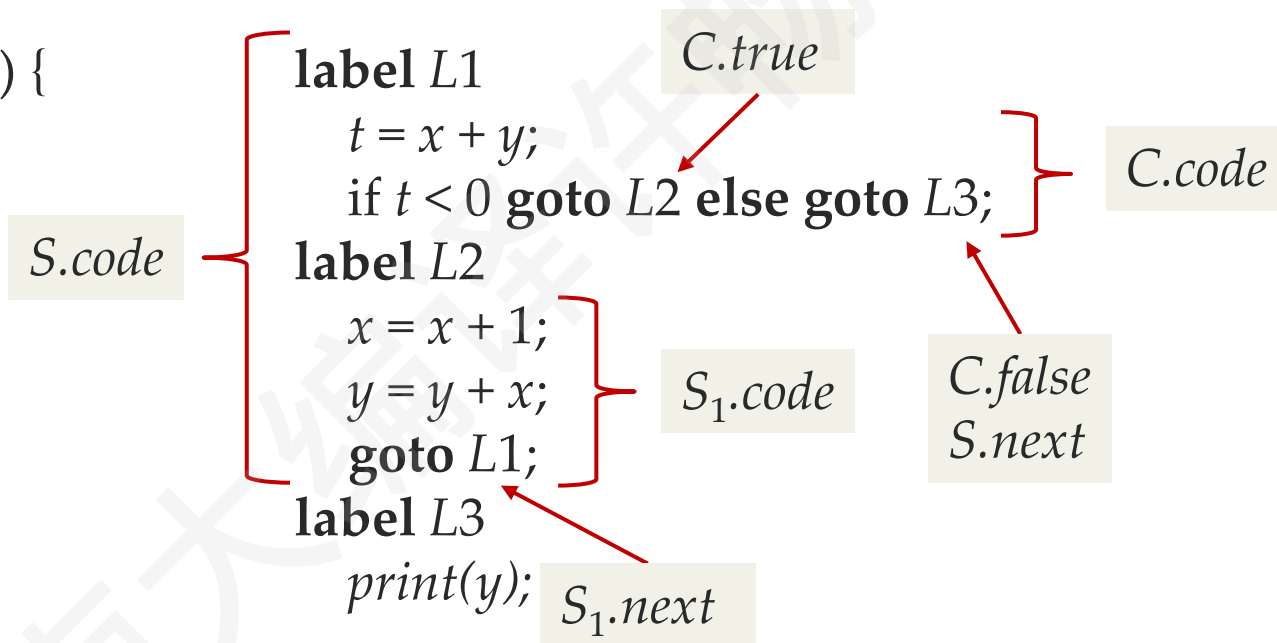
) {

label $L1$
$t = x + y$;
if $t < 0$ goto $L2$ else goto $L3$;
label $L2$
$x = x + 1$;
$y = y + x$;
goto $L1$;
label $L3$
$print(y)$;

$C.true$

$C.code$

$S.code$

$S_1.code$

$C.false$
$S.next$

$S_1.next$